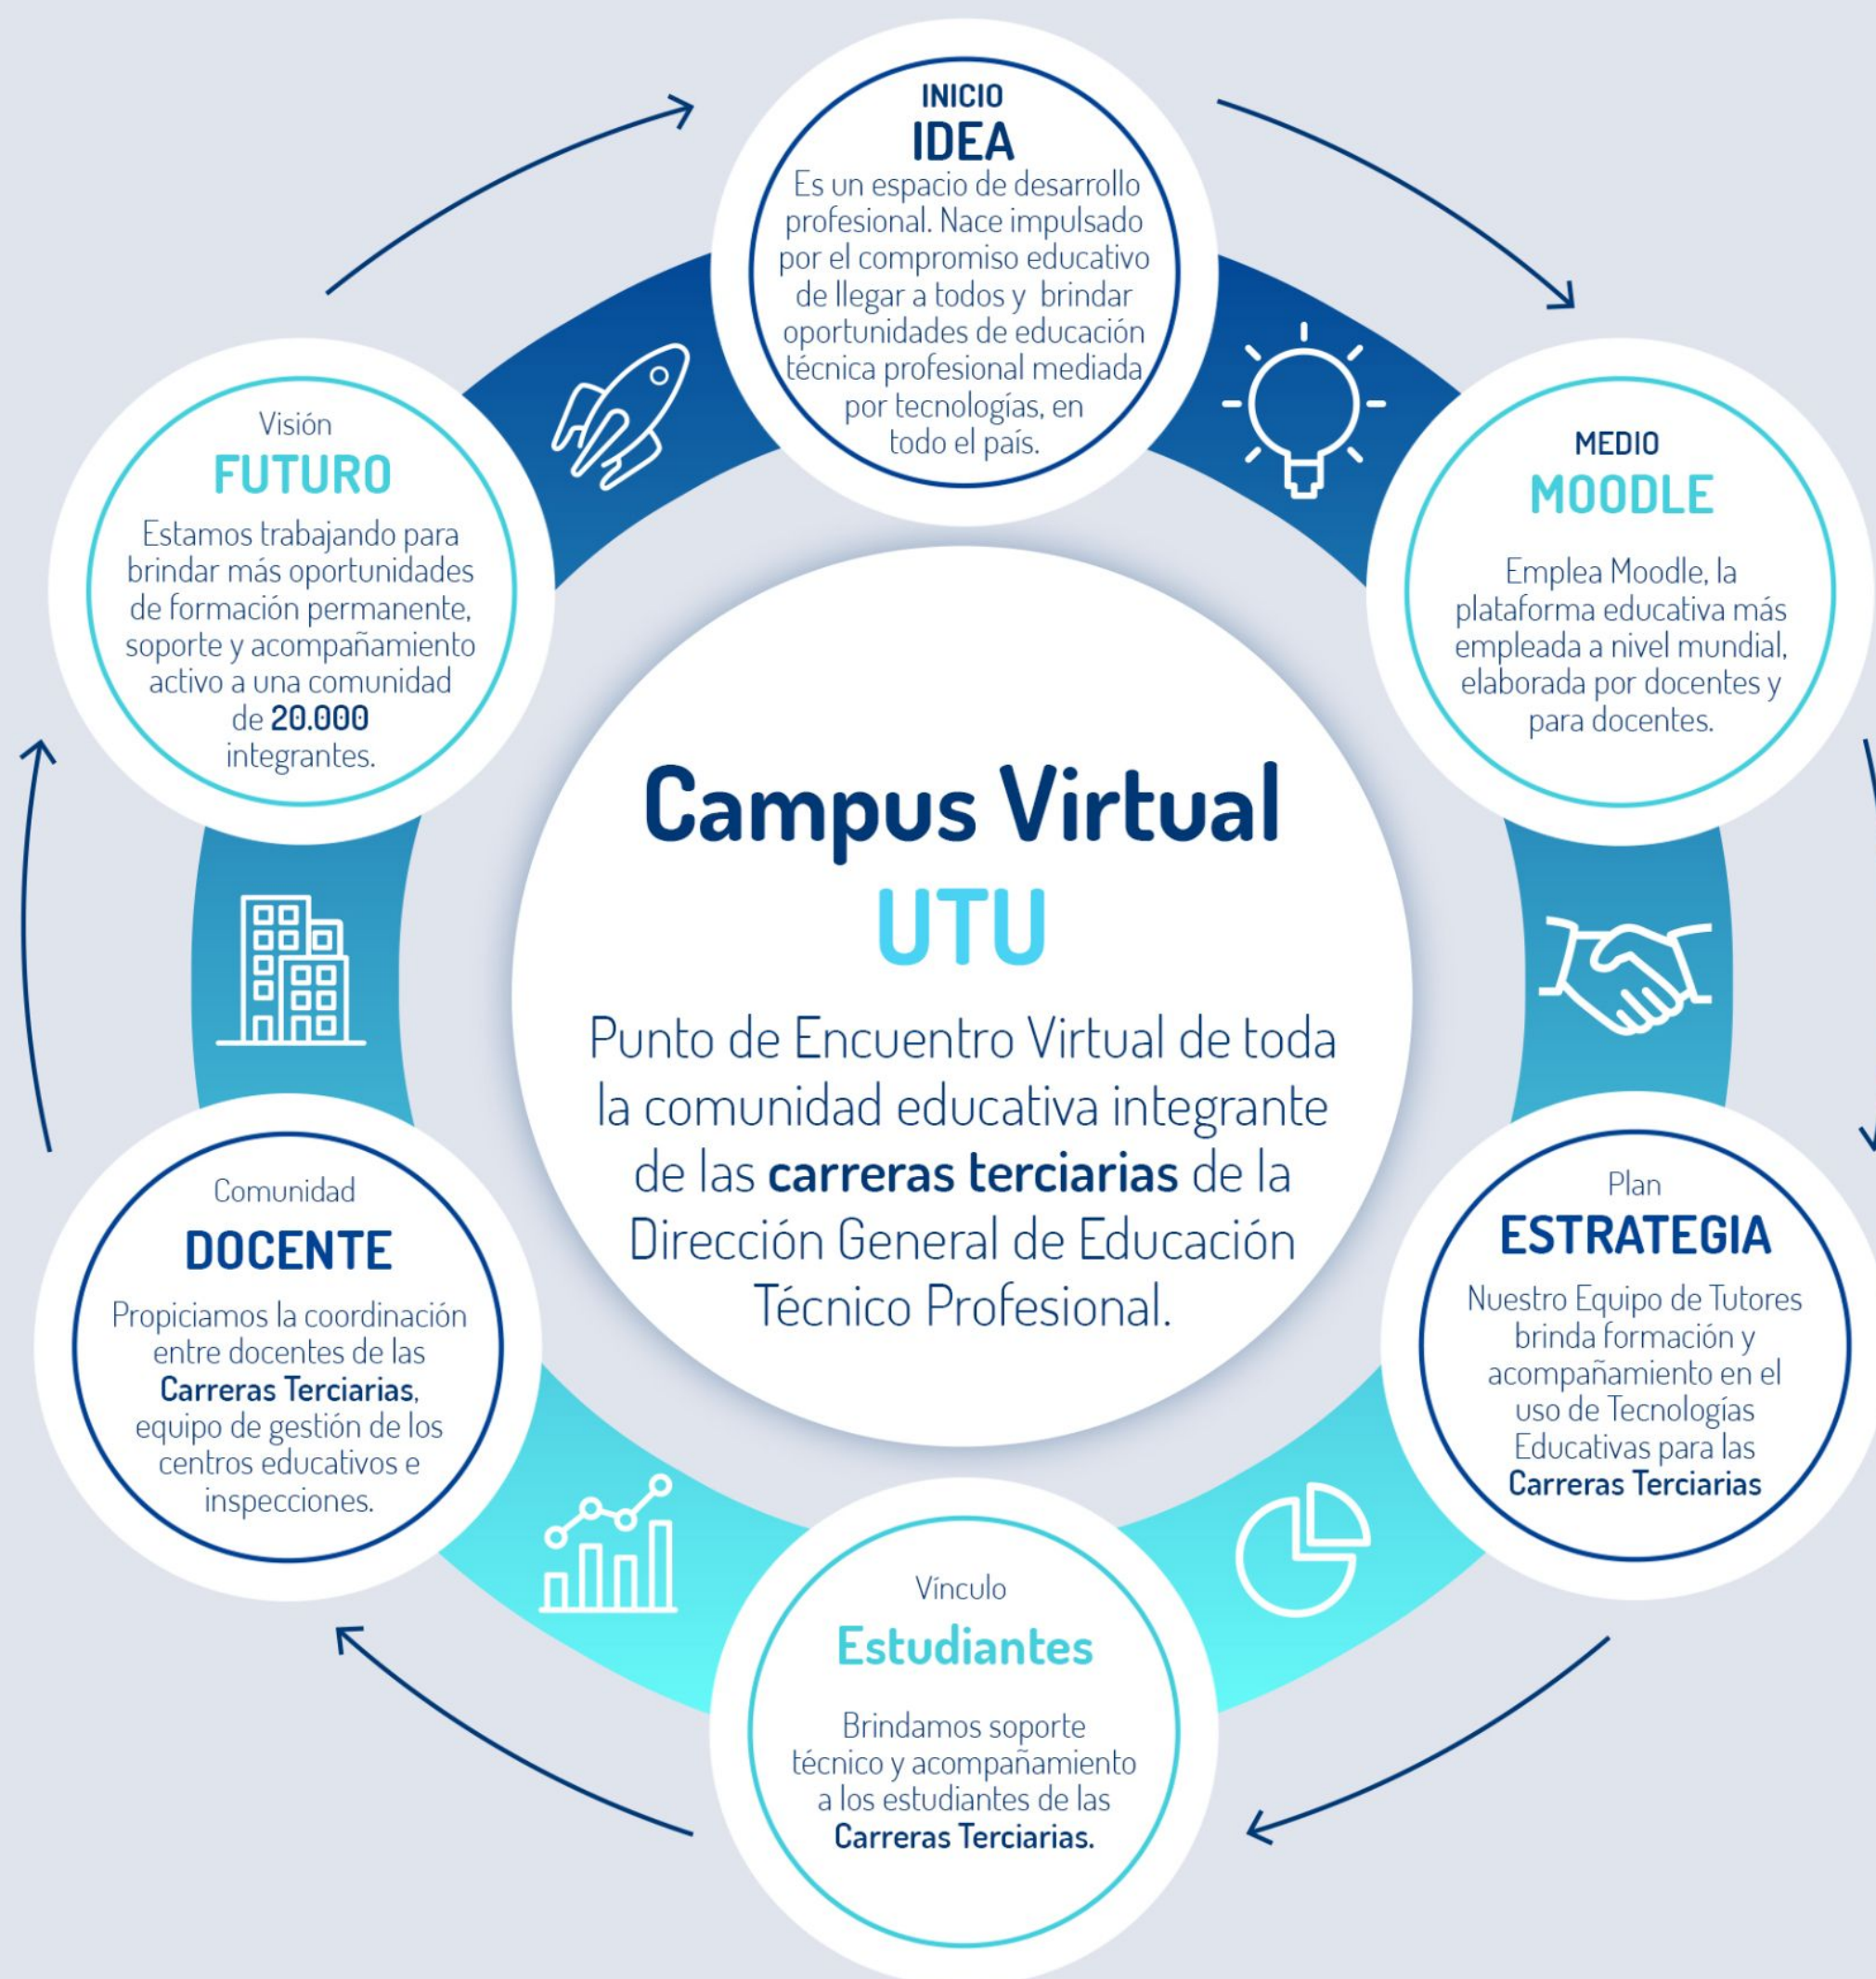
INICIO
IDEA
Es un espacio de desarrollo profesional. Nace impulsado por el compromiso educativo de llegar a todos y brindar oportunidades de educación técnica profesional mediada por tecnologías, en todo el país.

MEDIO
MOODLE
Emplea Moodle, la plataforma educativa más empleada a nivel mundial, elaborada por docentes y para docentes.

Plan
ESTRATEGIA
Nuestro Equipo de Tutores brinda formación y acompañamiento en el uso de Tecnologías Educativas para las Carreras Terciarias

Vínculo
Estudiantes
Brindamos soporte técnico y acompañamiento a los estudiantes de las Carreras Terciarias.

Comunidad
DOCENTE
Propiciamos la coordinación entre docentes de las Carreras Terciarias, equipo de gestión de los centros educativos e inspecciones.

Visión
FUTURO
Estamos trabajando para brindar más oportunidades de formación permanente, soporte y acompañamiento activo a una comunidad de 20.000 integrantes.

Campus Virtual
UTU
Punto de Encuentro Virtual de toda la comunidad educativa integrante de las carreras terciarias de la Dirección General de Educación Técnico Profesional.